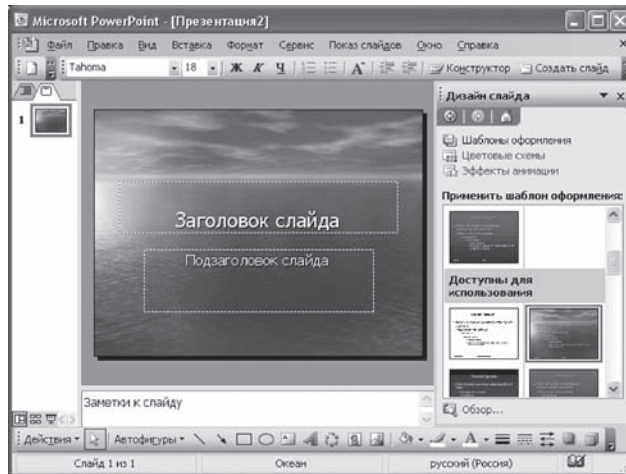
Microsoft PowerPoint - [Презентация2]

Файл Правка Вид Вставка Формат Сервис Показ слайдов Окно Справка

Tahoma 18 Ж К Ч A Конструктор Создать слайд

1

Заголовок слайда

Подзаголовок слайда

Заметки к слайду

Дизайн слайда

Шаблоны оформления

Цветовые схемы

Эффекты анимации

Применить шаблон оформления:

Доступны для использования

Обзор...

Действия Автофигуры

Слайд 1 из 1 Океан русский (Россия)